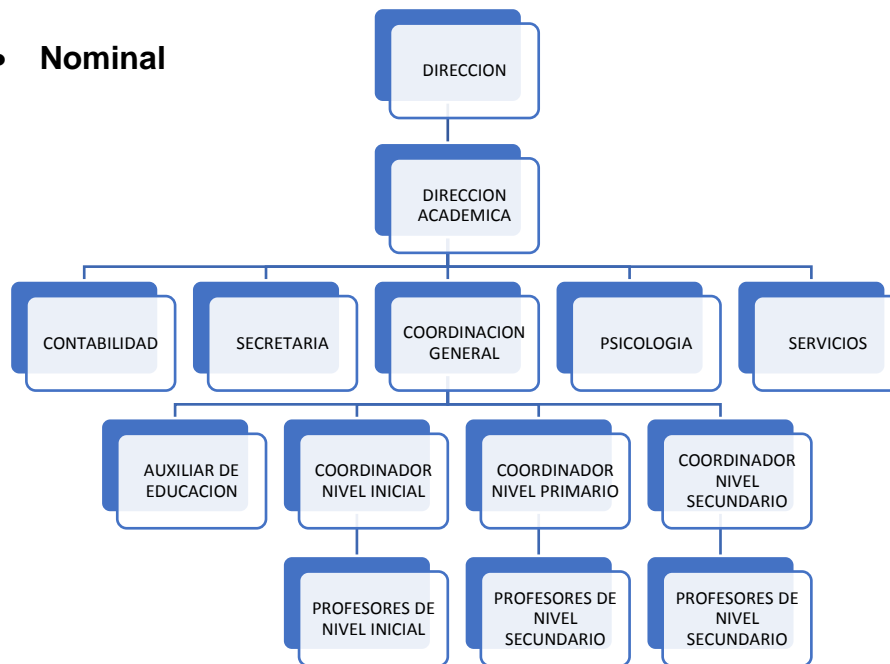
• Nominal

DIRECCION

DIRECCION ACADEMICA

CONTABILIDAD

SECRETARIA

COORDINACION GENERAL

PSICOLOGIA

SERVICIOS

AUXILIAR DE EDUCACION

COORDINADOR NIVEL INICIAL

COORDINADOR NIVEL PRIMARIO

COORDINADOR NIVEL SECUNDARIO

PROFESORES DE NIVEL INICIAL

PROFESORES DE NIVEL SECUNDARIO

PROFESORES DE NIVEL SECUNDARIO